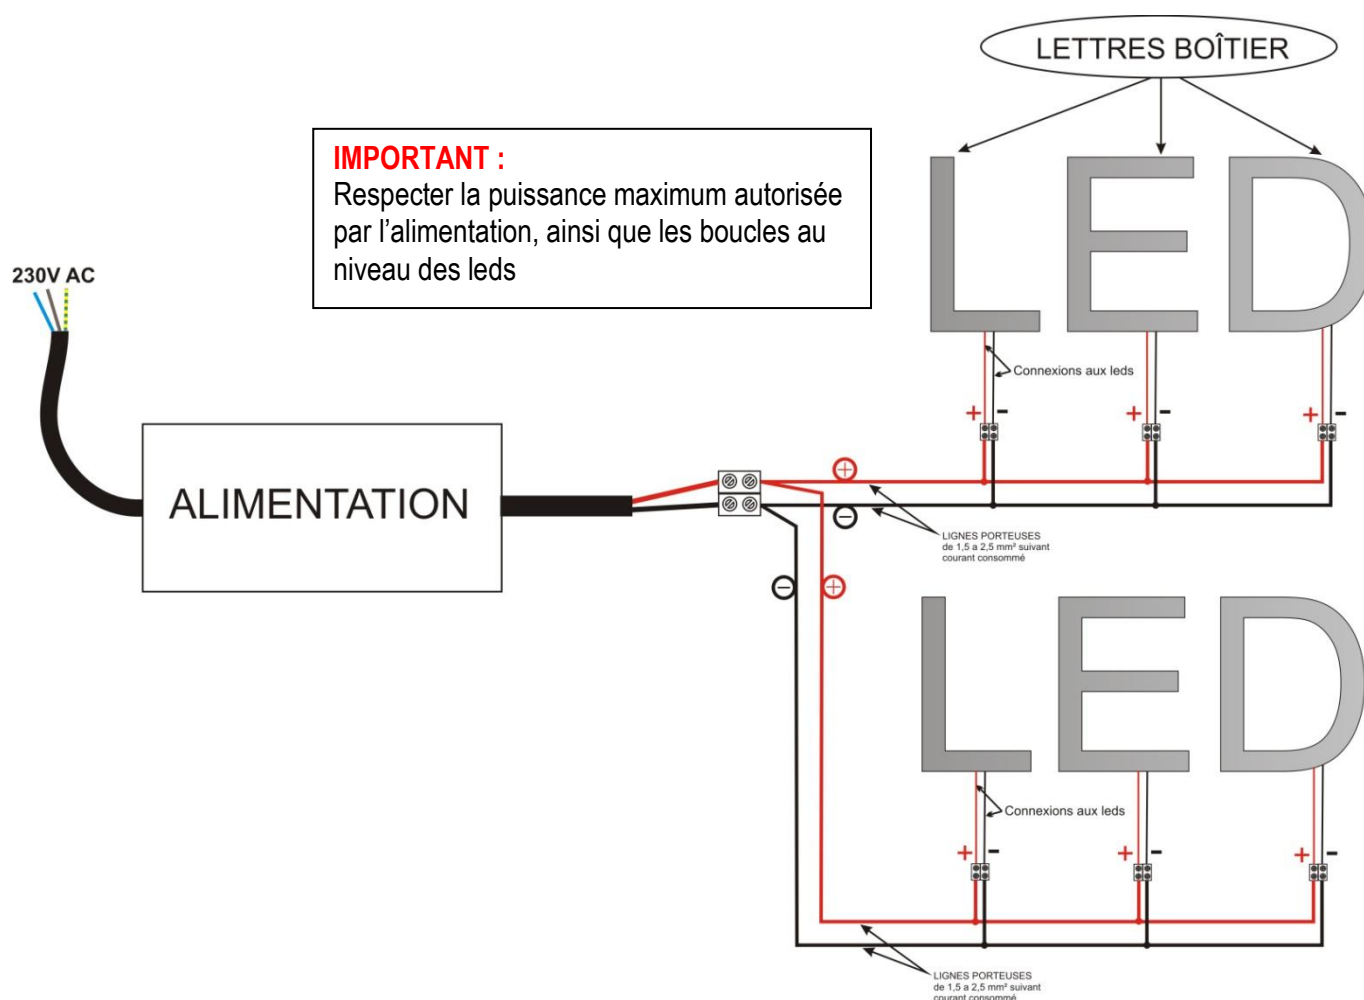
LETTRES BOÎTIER

IMPORTANT :
Respecter la puissance maximum autorisée par l'alimentation, ainsi que les boucles au niveau des leds

230V AC

ALIMENTATION

LED

Connexions aux leds

+ -
+ -
+ -

⊕
⊖

LIGNES PORTEUSES de 1,5 a 2,5 mm² suivant courant consommé

⊖
⊕

LED

Connexions aux leds

+ -
+ -
+ -

LIGNES PORTEUSES de 1,5 a 2,5 mm² suivant courant consommé